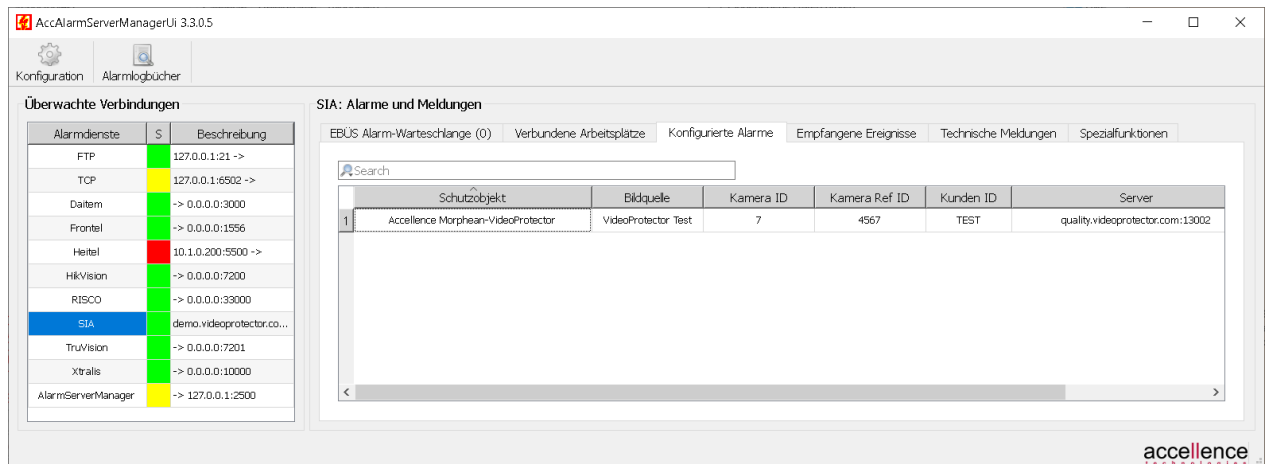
AccAlarmServerManagerUi 3.3.0.5

Konfiguration Alarmlogbücher

Überwachte Verbindungen

| Alarmdienste | S | Beschreibung |
|---|---|---|
| FTP | | 127.0.0.1:21 -> |
| TCP | | 127.0.0.1:6502 -> |
| Daitem | | -> 0.0.0.0:3000 |
| Frontel | | -> 0.0.0.0:1556 |
| Heitel | | 10.1.0.200:5500 -> |
| HikVision | | -> 0.0.0.0:7200 |
| RISCO | | -> 0.0.0.0:33000 |
| SIA | | demo.videoprotector.co... |
| TruVision | | -> 0.0.0.0:7201 |
| Xtralis | | -> 0.0.0.0:10000 |
| AlarmServerManager | | -> 127.0.0.1:2500 |

SIA: Alarme und Meldungen

EBÜS Alarm-Warteschlange (0) Verbundene Arbeitsplätze Konfigurierte Alarme Empfangene Ereignisse Technische Meldungen Spezialfunktionen

Search

| | Schutzobjekt | Bildquelle | Kamera ID | Kamera Ref ID | Kunden ID | Server |
|---|---|---|---|---|---|---|
| 1 | Accellence Morphean-VideoProtector | VideoProtector Test | 7 | 4567 | TEST | quality.videoprotector.com:13002 |

accellence technologies